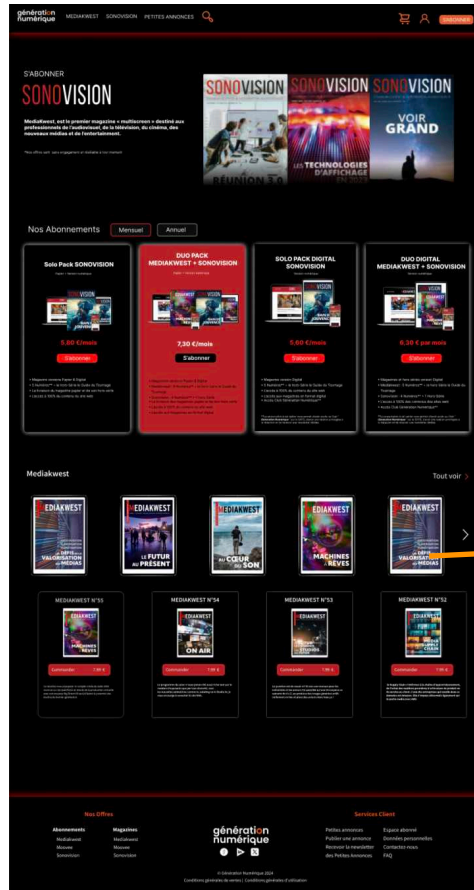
génération numérique MEDIAKWEST SONOVISION PETITES ANNONCES

Connexion

S'ABONNER

SONOVISION

MediaKwest, est le premier magazine « multiscreen » destiné aux professionnels de l'audiovisuel, de la télévision, du cinéma, des nouveaux médias et de l'entertainment.

SONOVISION

SONOVISION
LES TECHNOLOGIES D'AFFICHAGE

SONOVISION
VOIR GRAND

Nos Abonnements Mensuel Annuel

Solo Pack SONOVISION

5.60 €/mois
S'abonner

DUO PACK MEDIAKWEST + SONOVISION

7,30 €/mois
S'abonner

SOLO PACK DIGITAL SONOVISION

5.60 €/mois
S'abonner

DUO DIGITAL MEDIAKWEST + SONOVISION

6.30 € par mois
S'abonner

Mediakwest

Tout voir

MEDIAKWEST
LE DÉFI DE LA VALORISATION DES MÉDIAS

MEDIAKWEST
LE FUTUR AU PRÉSENT

MEDIAKWEST
AU CŒUR DU SON

MEDIAKWEST
MACHINES À RÊVES

MEDIAKWEST
LE DÉFI DE LA VALORISATION DES MÉDIAS

MEDIAKWEST N°55
MACHINES À RÊVES
Commander 7.90 €

MEDIAKWEST N°54
ON AIR
Commander 7.90 €

MEDIAKWEST N°53
Commander 7.90 €

MEDIAKWEST N°52
Commander 7.90 €

Nos Offres

Abonnements
Mediakwest
Mouvee
Sonovision

Magazines
Mediakwest
Mouvee
Sonovision

génération numérique

Services Client

Petites annonces
Publier une annonce
Recevoir la newsletter des Petites Annonces

Espace abonné
Données personnelles
Contactez-nous
FAQ

© Génération Numérique 2024
Conditions générales de ventes | Conditions générales d'utilisation